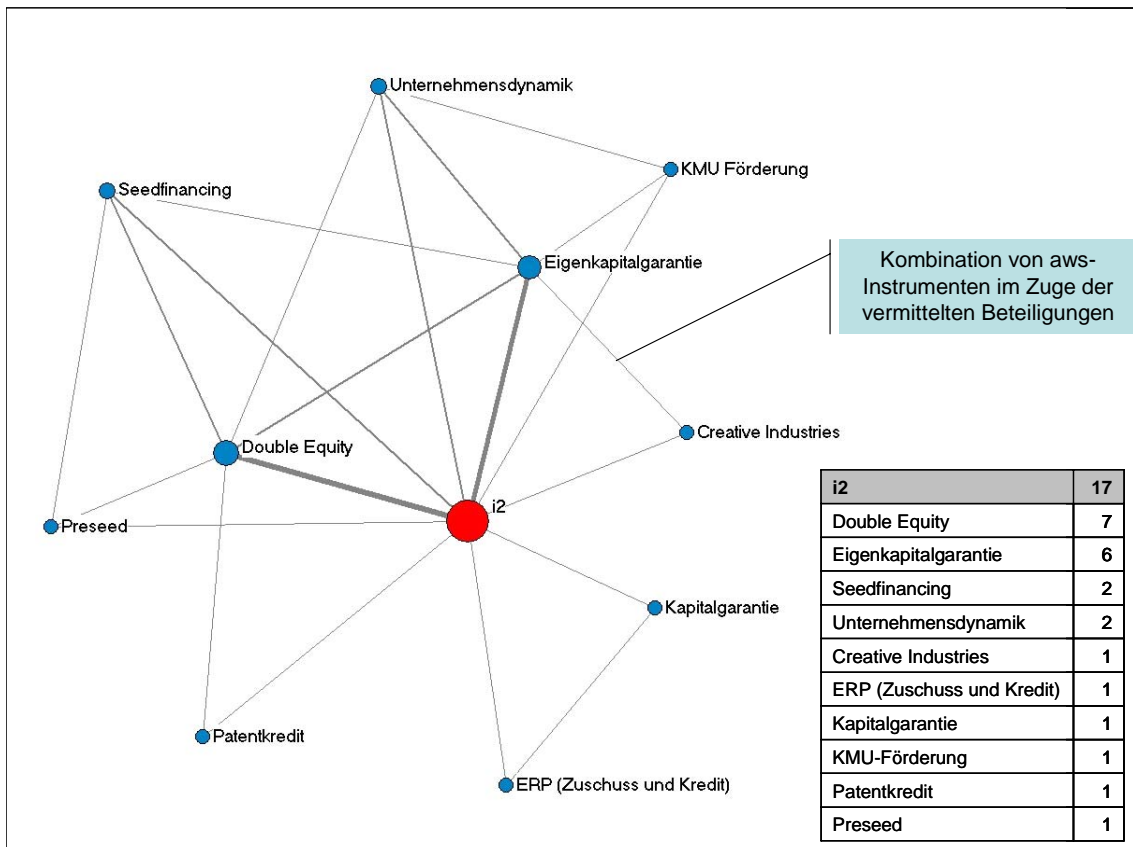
Unternehmensdynamik

KMU Förderung

Seedfinancing

Eigenkapitalgarantie

Kombination von aws-Instrumenten im Zuge der vermittelten Beteiligungen

Creative Industries

Double Equity

i2

Preseed

Kapitalgarantie

Patentkredit

ERP (Zuschuss und Kredit)

| i2 | 17 |
|---|---|
| Double Equity | 7 |
| Eigenkapitalgarantie | 6 |
| Seedfinancing | 2 |
| Unternehmensdynamik | 2 |
| Creative Industries | 1 |
| ERP (Zuschuss und Kredit) | 1 |
| Kapitalgarantie | 1 |
| KMU-Förderung | 1 |
| Patentkredit | 1 |
| Preseed | 1 |